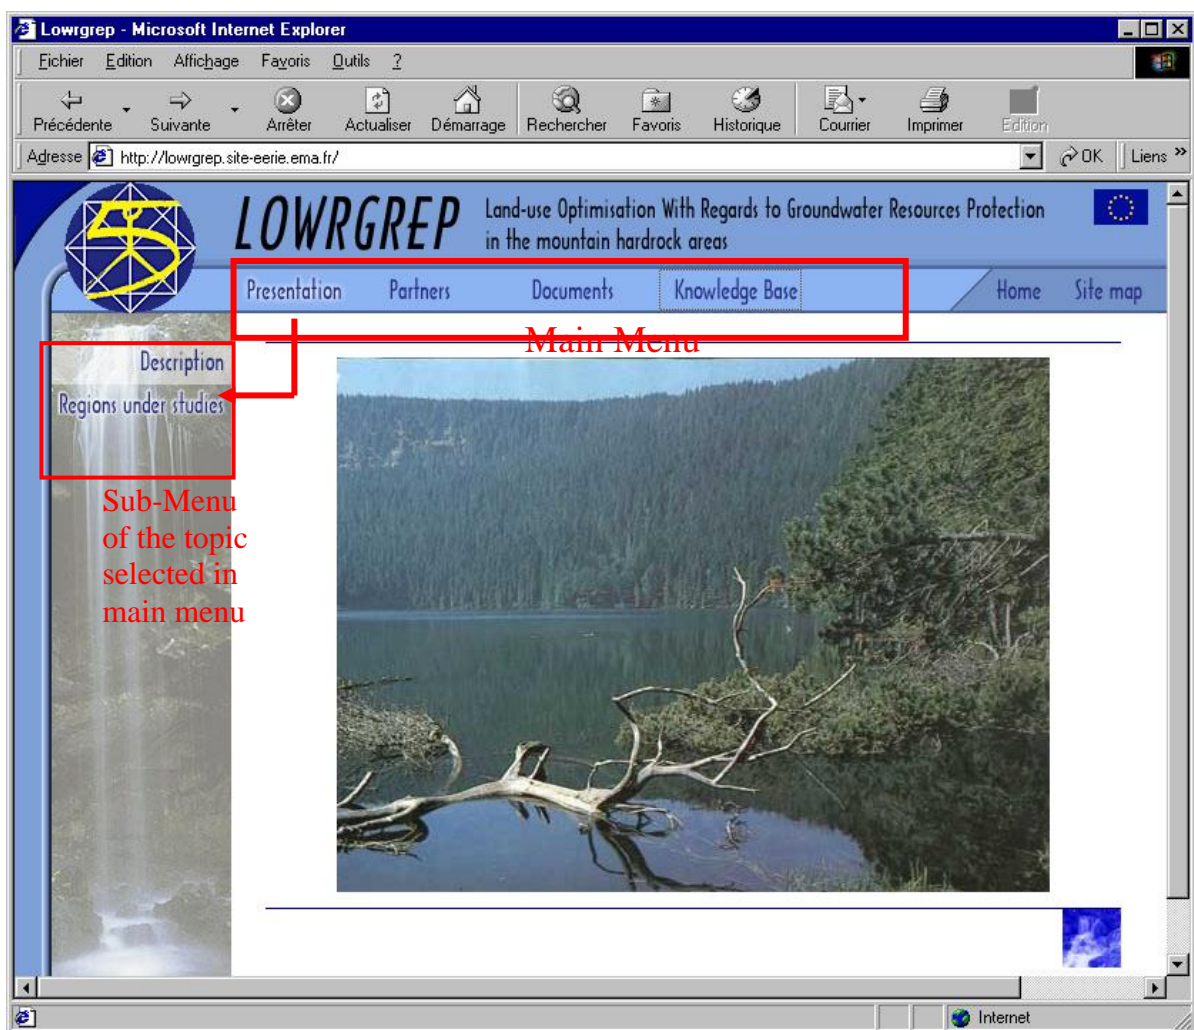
Lowrgrep - Microsoft Internet Explorer

Fichier Edition Affichage Favoris Outils ?

Précédente Suivante Arrêter Actualiser Démarrage Rechercher Favoris Historique Courrier Imprimer Edition

Adresse http://lowrgrep.site-eerie.ema.fr/ OK Liens »

LOWRGREP Land-use Optimisation With Regards to Groundwater Resources Protection in the mountain hardrock areas

Presentation Partners Documents Knowledge Base Home Site map

Main Menu

Description
Regions under studies

Sub-Menu of the topic selected in main menu

Internet